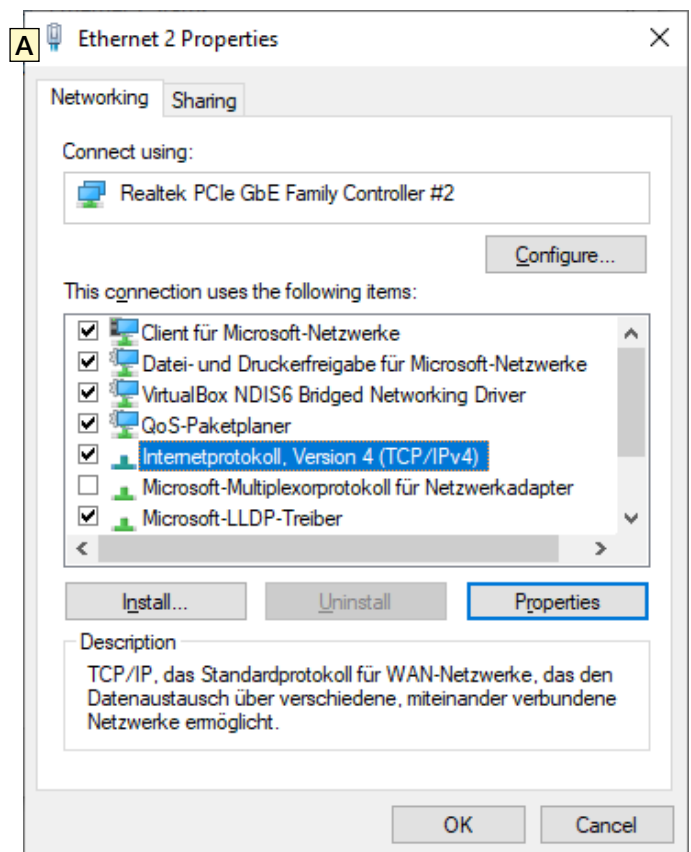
A
Ethernet 2 Properties
×

Networking
Sharing

Connect using:

Realtek PCIe GbE Family Controller #2

Configure...

This connection uses the following items:

Client für Microsoft-Netzwerke
Datei- und Druckerfreigabe für Microsoft-Netzwerke
VirtualBox NDIS6 Bridged Networking Driver
QoS-Paketplaner
Internetprotokoll, Version 4 (TCP/IPv4)
Microsoft-Multiplexorprotokoll für Netzwerkadapter
Microsoft-LLDP-Treiber

Install...
Uninstall
Properties

Description
TCP/IP, das Standardprotokoll für WAN-Netzwerke, das den Datenaustausch über verschiedene, miteinander verbundene Netzwerke ermöglicht.

OK
Cancel